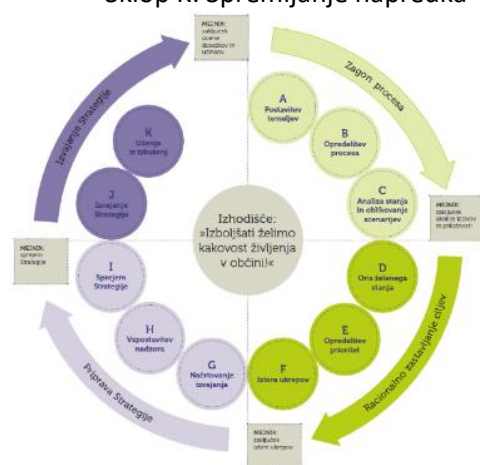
Sklop K: spremljanje napredka

MEJNIK: zaključek ocene doseženih učinkov

Zagon procesa

Izvajanje strategije

A
Postavitev temeljev

B
Opredelitev procesa

C
Analiza stanja in oblikovanje scenarijev

K
Učenje in izboljšanje

J
Izvajanje Strategije

Izhodišče: »Izboljšati želimo kakovost življenja v občini!«

MEJNIK: zaključek analize stanja in prihodnosti

MEJNIK: sprejem Strategije

I
Sprejem Strategije

D
Ora zelenega stanja

H
Vzpostavitev nadzora

E
Opredelitev prioritet

G
Načrtovanje izvajanja

F
Izbira ukrepov

Racionalno zastavljanje ciljev

Priprava Strategije

MEJNIK: zaključek izbire ukrepov